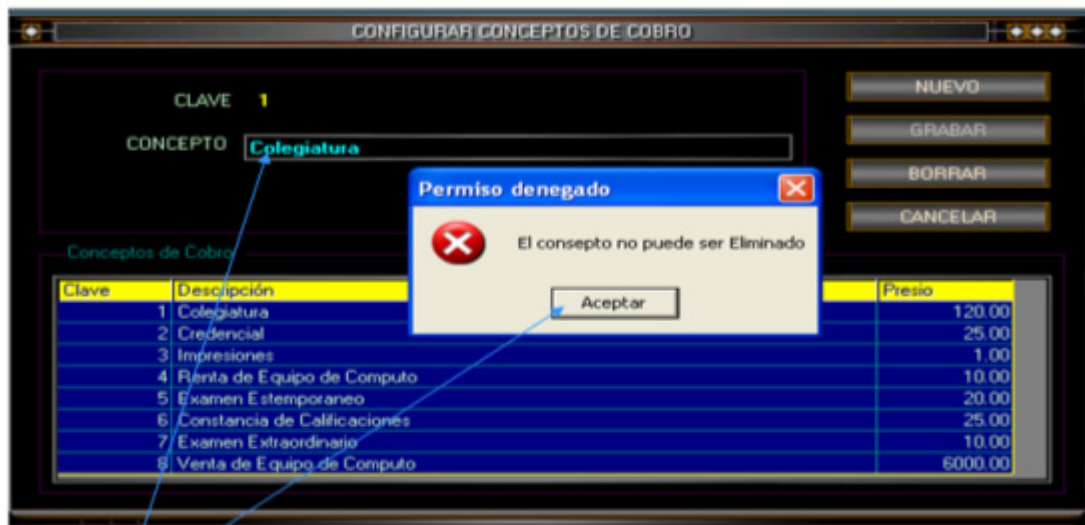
CONFIGURAR CONCEPTOS DE COBRO

CLAVE 1

CONCEPTO Colegiatura

NUEVO

GRABAR

BORRAR

CANCELAR

Permiso denegado

El consepto no puede ser Eliminado

Aceptar

Conceptos de Cobro

| Clave | Descripción | Presio |
|---|---|---|
| 1 | Colegiatura | 120.00 |
| 2 | Credencial | 25.00 |
| 3 | Impresiones | 1.00 |
| 4 | Renta de Equipo de Computo | 10.00 |
| 5 | Examen Estemporaneo | 20.00 |
| 6 | Constancia de Calificaciones | 25.00 |
| 7 | Examen Extraordinario | 10.00 |
| 8 | Venta de Equipo de Computo | 6000.00 |